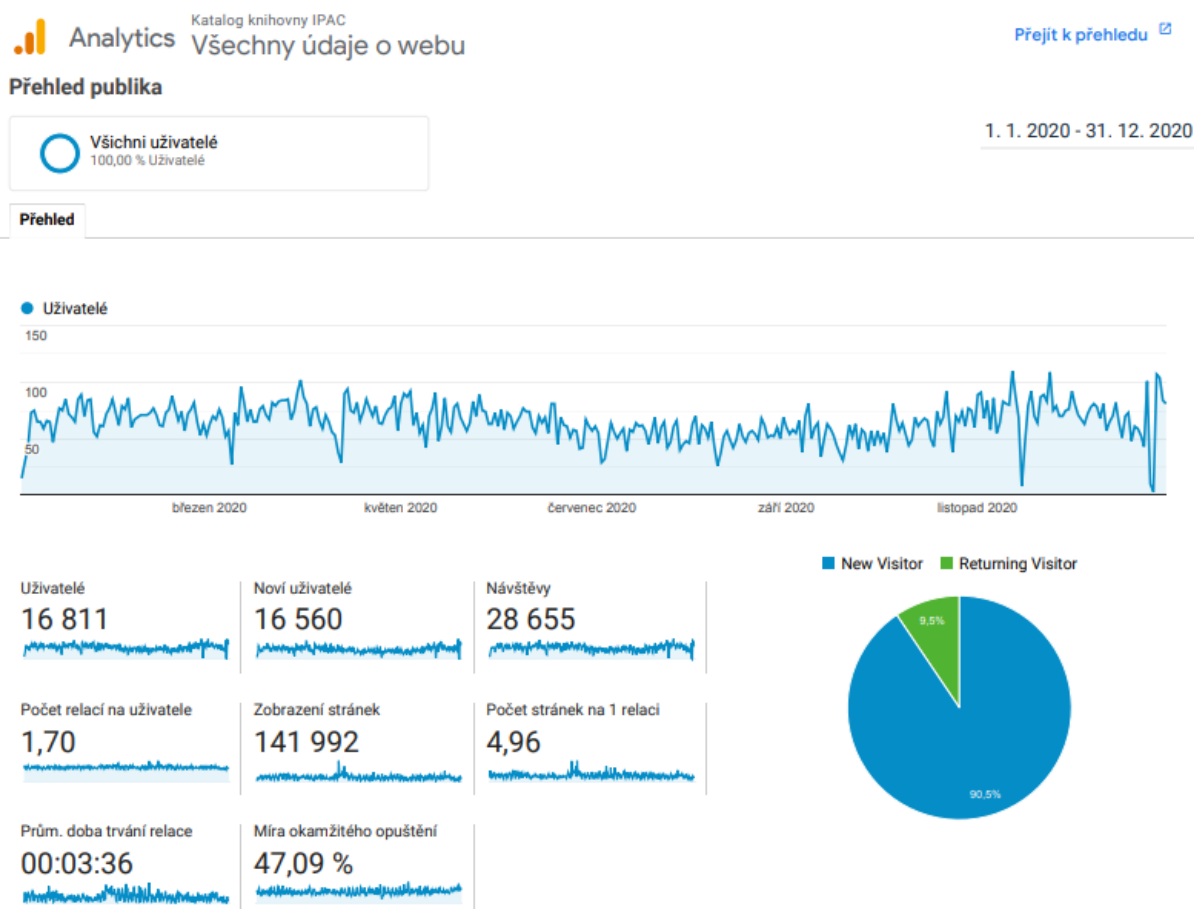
Analytics
Katalog knihovny IPAC
Všechny údaje o webu

Přejít k přehledu

Přehled publika

Všichni uživatelé
100,00 % Uživatelé

1. 1. 2020 - 31. 12. 2020

Přehled

Uživatelé

150
100
50

březen 2020
květen 2020
červenec 2020
září 2020
listopad 2020

Uživatelé
16 811

Noví uživatelé
16 560

Návštěvy
28 655

Počet relací na uživatele
1,70

Zobrazení stránek
141 992

Počet stránek na 1 relaci
4,96

Prům. doba trvání relace
00:03:36

Míra okamžitého opuštění
47,09 %

New Visitor
Returning Visitor

9,5%
90,5%